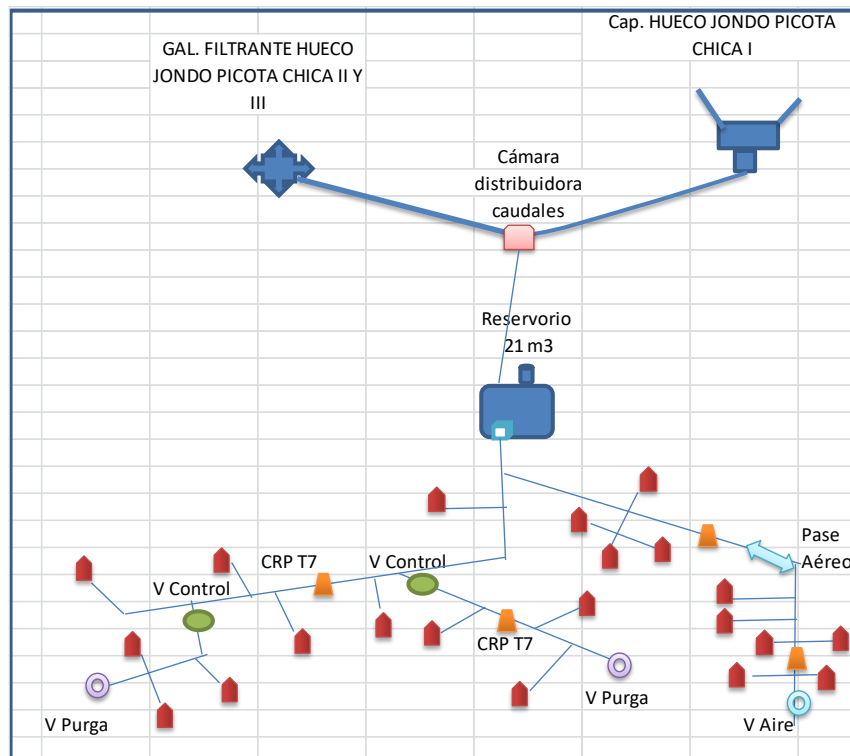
GAL. FILTRANTE HUECO JONDO PICOTA CHICA II Y III

Cap. HUECO JONDO PICOTA CHICA I

Cámara distribuidora caudales

Reservorio 21 m3

CRP T7

V Control

V Control

Pase Aéreo

CRP T7

V Purga

V Purga

V Aire